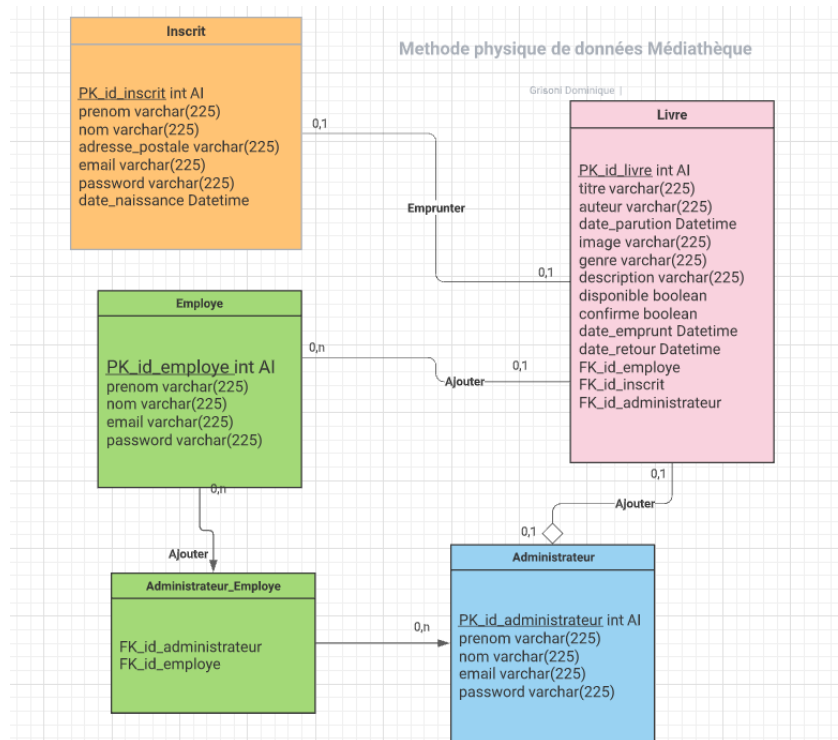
Methode physique de données Médiathèque

Grisoni Dominique |

Inscrit

PK_id_inscrit int AI
prenom varchar(225)
nom varchar(225)
adresse_postale varchar(225)
email varchar(225)
password varchar(225)
date_naissance Datetime

0,1

Emprunter

0,1

Livre

PK_id_livre int AI
titre varchar(225)
auteur varchar(225)
date_parution Datetime
image varchar(225)
genre varchar(225)
description varchar(225)
disponible boolean
confirme boolean
date_emprunt Datetime
date_retour Datetime
FK_id_employe
FK_id_inscrit
FK_id_administrateur

Employe

PK_id_employe int AI
prenom varchar(225)
nom varchar(225)
email varchar(225)
password varchar(225)

0,n

Ajouter

0,1

0,1

Ajouter

0,1

0,n

Ajouter

Administrateur_Employe

FK_id_administrateur
FK_id_employe

0,n

Administrateur

PK_id_administrateur int AI
prenom varchar(225)
nom varchar(225)
email varchar(225)
password varchar(225)